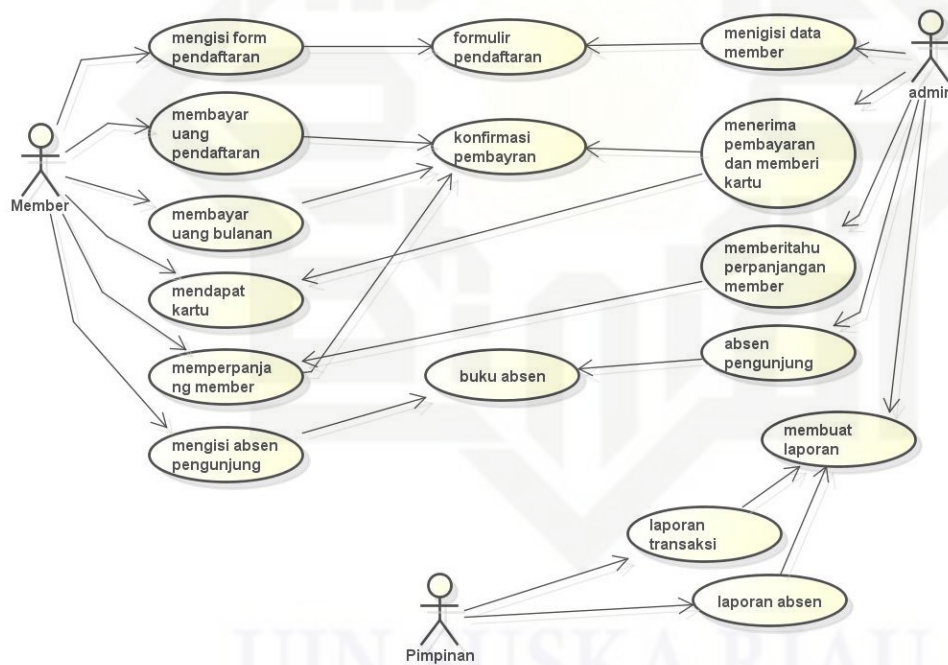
mengisi form pendaftaran

formulir pendaftaran

menigisi data member

admin

Member

membayar uang pendaftaran

konfirmasi pembayran

menerima pembayaran dan memberi kartu

membayar uang bulanan

mendapat kartu

memberitahu perpanjangan member

memperpanjang member

absen pengunjung

buku absen

mengisi absen pengunjung

membuat laporan

laporan transaksi

laporan absen

Pimpinan